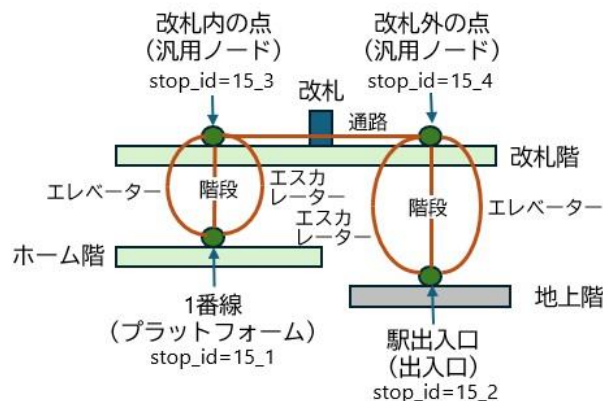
改札内の点
（汎用ノード）
stop_id=15_3

改札外の点
（汎用ノード）
stop_id=15_4

改札

通路

改札階

エレベーター

階段

エスカレーター

エスカレーター

階段

エレベーター

ホーム階

地上階

1番線
（プラットフォーム）
stop_id=15_1

駅出入口
（出入口）
stop_id=15_2